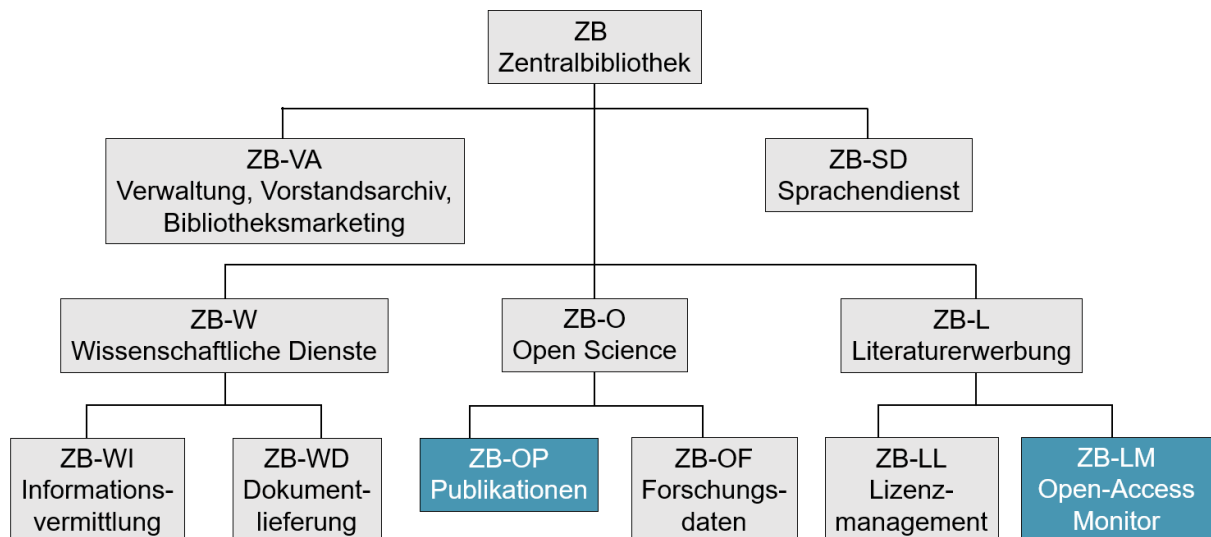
ZB
Zentralbibliothek

ZB-VA
Verwaltung, Vorstandsarchiv, Bibliotheksmarketing

ZB-SD
Sprachendienst

ZB-W
Wissenschaftliche Dienste

ZB-O
Open Science

ZB-L
Literaturerwerbung

ZB-WI
Informationsvermittlung

ZB-WD
Dokumentlieferung

ZB-OP
Publikationen

ZB-OF
Forschungsdaten

ZB-LL
Lizenzmanagement

ZB-LM
Open-Access Monitor